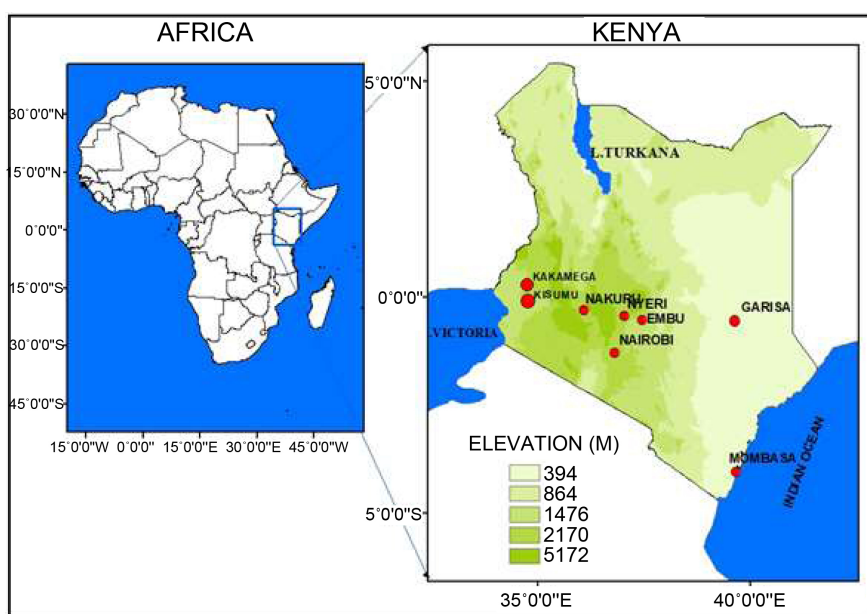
AFRICA

30°0'0"N
15°0'0"N
0°0'0"
15°0'0"S
30°0'0"S
45°0'0"S

15°0'0"W 0°0'0" 15°0'0"E 30°0'0"E 45°0'0"W

KENYA

5°0'0"N
0°0'0"
5°0'0"S

L.TURKANA
KAKAMEGA
KISUMU
NAKURU
NYERI
EMBU
GARISA
NAIROBI
L.VICTORIA
MOMBASA
INDIAN OCEAN

ELEVATION (M)
394
864
1476
2170
5172

35°0'0"E 40°0'0"E